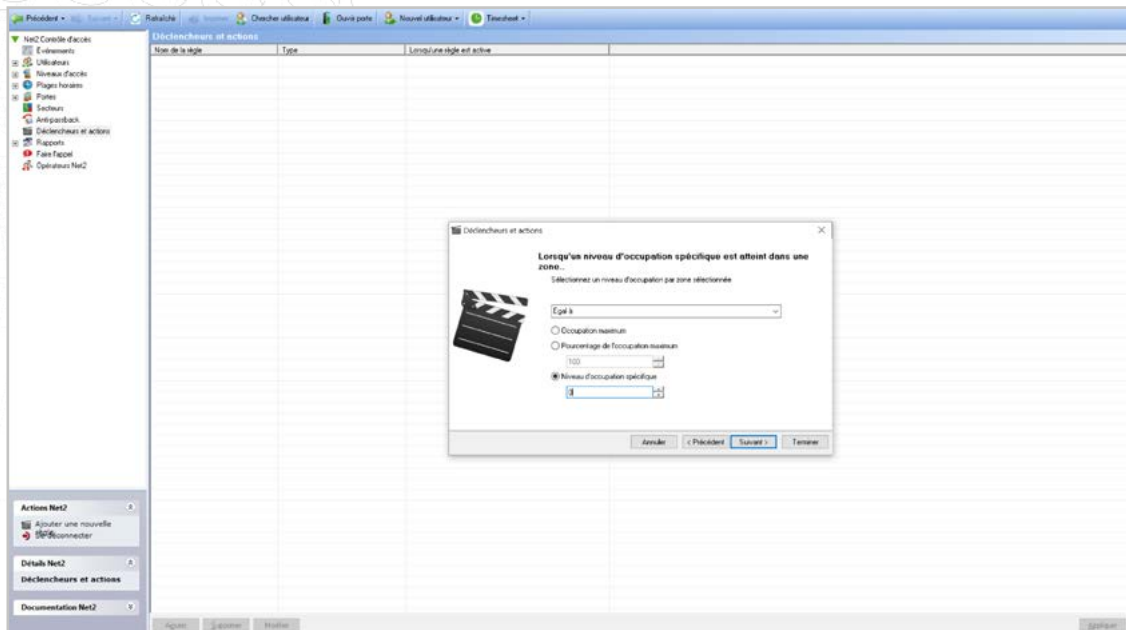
Précédent • Suivant • Rafraîchi Imprimer Chercher utilisateur Ouvrir porte Nouvel utilisateur • Timesheet •

Net2 Contrôle d'accès
Événements
Utilisateurs
Niveaux d'accès
Plages horaires
Portes
Secteurs
Antipassback
Déclencheurs et actions
Rapports
Faire l'appel
Opérateurs Net2

Déclencheurs et actions

| Nom de la règle | Type | Lorsqu'une règle est active |
|---|---|---|

Déclencheurs et actions

Lorsqu'un niveau d'occupation spécifique est atteint dans une zone...

Sélectionnez un niveau d'occupation par zone sélectionnée

Égal à

Occupation maximum

Pourcentage de l'occupation maximum

100

Niveau d'occupation spécifique

8

Annuler < Précédent Suivant > Terminer

Actions Net2
Ajouter une nouvelle règle
Se déconnecter

Détails Net2
Déclencheurs et actions

Documentation Net2

Ajouter Supprimer Modifier

Appliquer